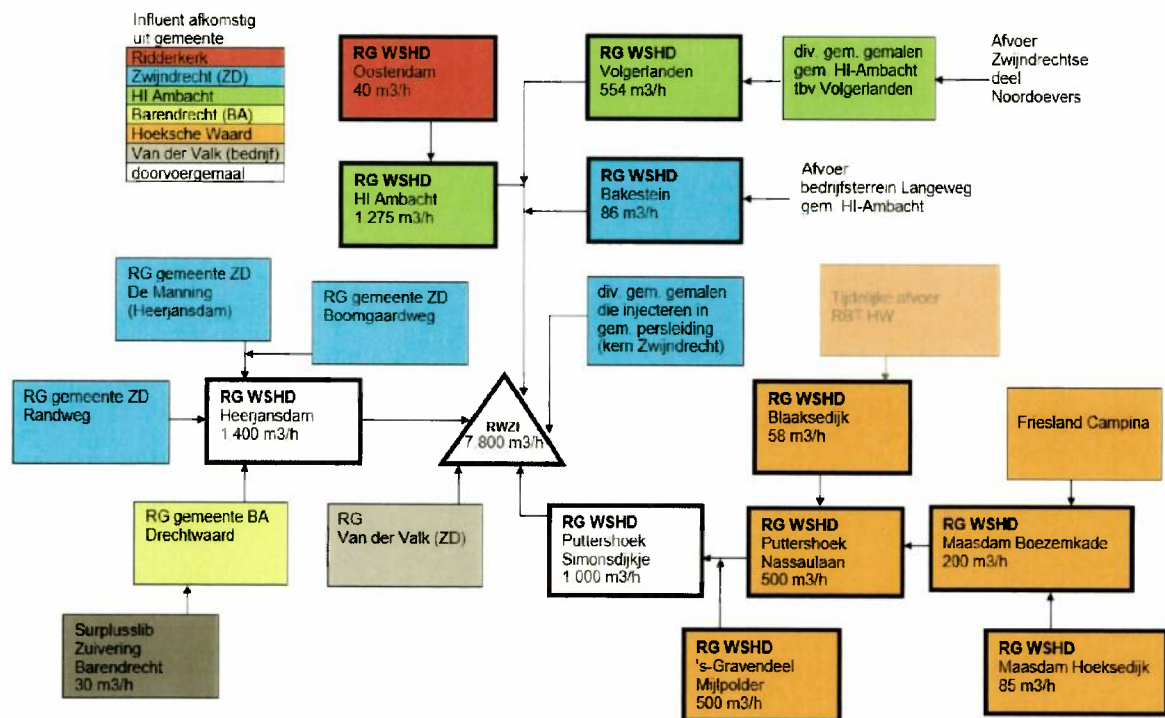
Influent afkomstig uit gemeente
Ridderkerk
Zwijndrecht (ZD)
HI Ambacht
Barendrecht (BA)
Hoeksche Waard
Van der Valk (bedrijf)
doorvoergemaal

RG WSHD
Oostendam
40 m3/h

RG WSHD
Volgerlanden
554 m3/h

div. gem. gemalen gem. HI-Ambacht tbv Volgerlanden

Afvoer Zwijndrechtse deel Noordoevers

RG WSHD
HI Ambacht
1 275 m3/h

RG WSHD
Bakestein
86 m3/h

Afvoer bedrijfsterrein Langeweg gem. HI-Ambacht

RG gemeente ZD
De Manning
(Heerjansdam)

RG gemeente ZD
Boomgaardweg

div. gem. gemalen die injecteren in gem. persleiding (kern Zwijndrecht)

Tijdelijke afvoer RBT HW

RG gemeente ZD
Randweg

RG WSHD
Heerjansdam
1 400 m3/h

RWZI
7 800 m3/h

RG WSHD
Blaaksedijk
58 m3/h

Friesland Campina

RG gemeente BA
Drechtwaard

RG
Van der Valk (ZD)

RG WSHD
Puttershoek
Simonsdijkje
1 000 m3/h

RG WSHD
Puttershoek
Nassaulaan
500 m3/h

RG WSHD
Maasdam Boezemkade
200 m3/h

Surplusslib
Zuivering
Barendrecht
30 m3/h

RG WSHD
's-Gravendeel
Mijlpolder
500 m3/h

RG WSHD
Maasdam Hoeksedijk
85 m3/h